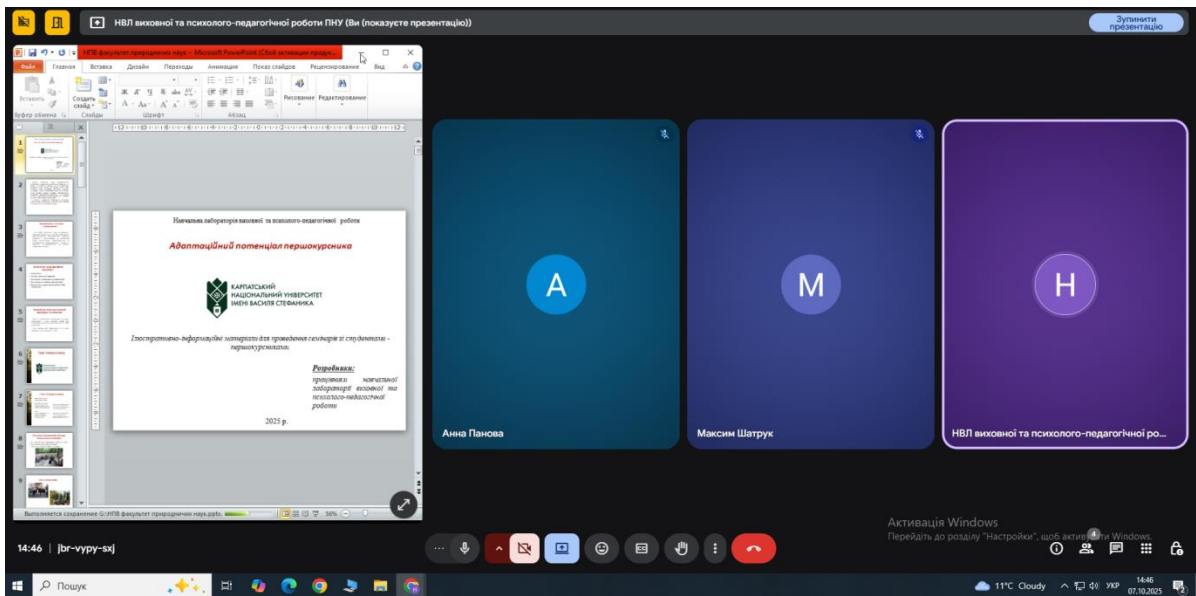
НВЛ виховної та психолого-педагогічної роботи ПНУ (Ви (показуєте презентацію))

Зупинити презентацію

НПВ факультет природничих наук - Microsoft PowerPoint (Сбой активации продукта)

Файл Главная Вставка Дизайн Переходы Анимация Показ слайдов Рецензирование Вид

Вставить Создать слайд Буфер обмена Слайды Шрифт Абзац Рисование Редактирование

Навчальна лабораторія виховної та психолого-педагогічної роботи

Адаптаційний потенціал першокурсника

КАРПАТСЬКИЙ НАЦІОНАЛЬНИЙ УНІВЕРСИТЕТ ІМЕНІ ВАСИЛЯ СТЕФАНИКА

Ілюстративно-інформаційні матеріали для проведення семінарів зі студентами - першокурсниками.

Розробники:

працівники навчальної лабораторії виховної та психолого-педагогічної роботи

2025 р.

Выполняется сохранение G:\НПВ факультет природничих наук.pptx... 50%

A

M

H

Анна Панова

Максим Шатрук

НВЛ виховної та психолого-педагогічної ро...

Активація Windows
Перейдіть до розділу "Настройки", щоб активувати Windows.

14:46 | jbr-vypy-sxj

Пошук

11°C Cloudy УКР 14:46 07.10.2025